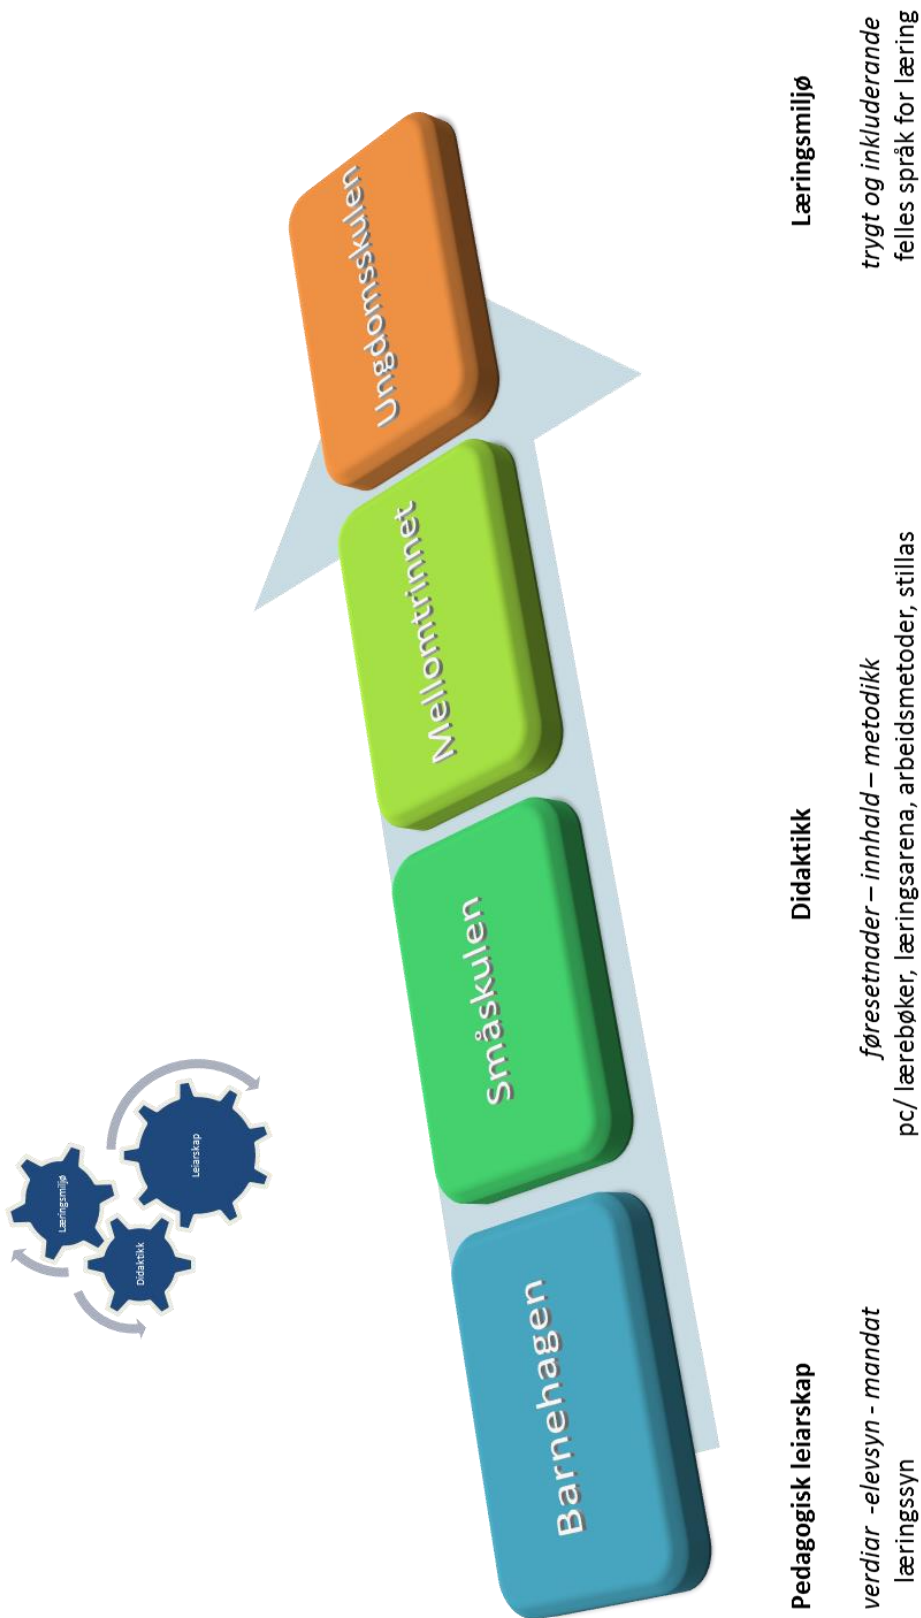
Læringsmiljø

Leiarskap

Didaktikk

Barnehagen

Småskulen

Mellomtrinnet

Ungdomsskulen

Pedagogisk leiarskap

*verdiar -elevsyn - mandat*

læringssyn

Didaktikk

*føresetnader – innhald – metodikk*

pc/ lærebøker, læringsarena, arbeidsmetoder, stillas

Læringsmiljø

*trygt og inkluderande*

felles språk for læring